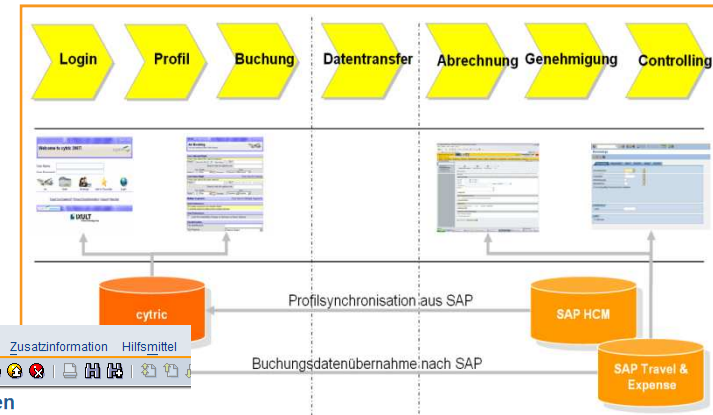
Login
Profil
Buchung
Datentransfer
Abrechnung
Genehmigung
Controlling

Welcome to cytric 2007!

cytric
Profilsynchronisation aus SAP
SAP HCM
Zusatzinformation Hilfsmittel
Buchungsdatenübernahme nach SAP
SAP Travel & Expense
en